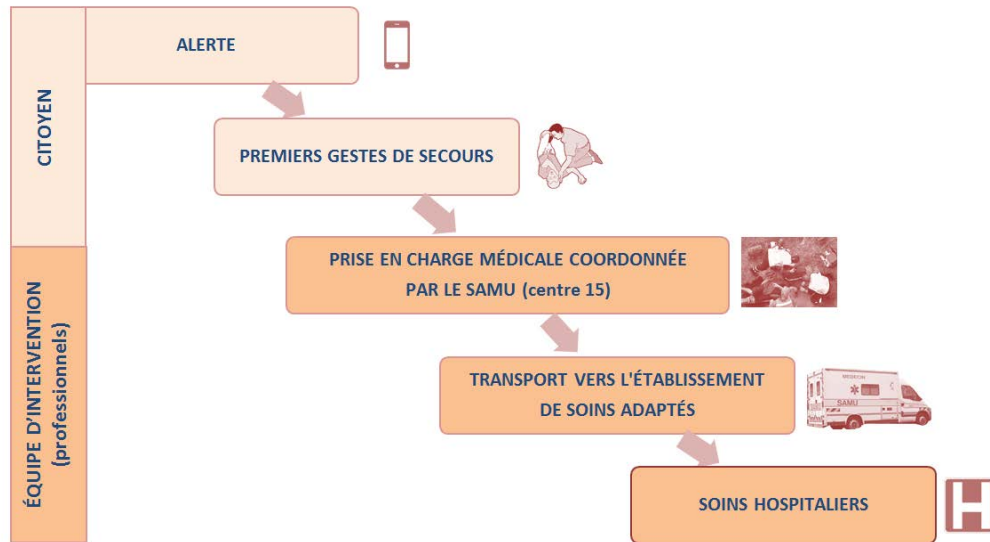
CITOYEN

ÉQUIPE D'INTERVENTION (professionnels)

ALERTE

PREMIERS GESTES DE SECOURS

PRISE EN CHARGE MÉDICALE COORDONNÉE PAR LE SAMU (centre 15)

TRANSPORT VERS L'ÉTABLISSEMENT DE SOINS ADAPTÉS

SAMU

SOINS HOSPITALIERS

H